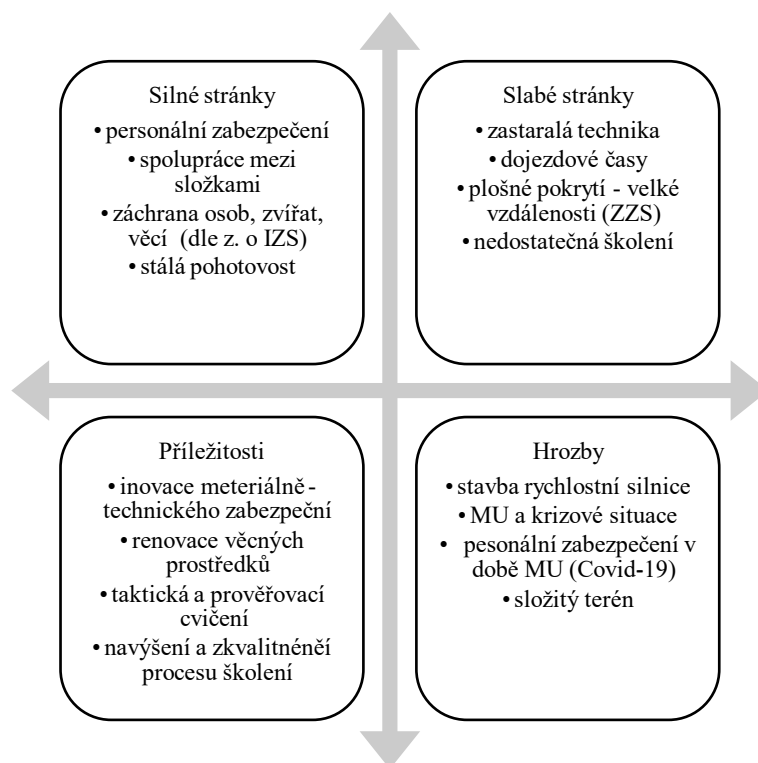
Silné stránky
• personální zabezpečení
• spolupráce mezi složkami
• záchrana osob, zvířat, věcí (dle z. o IZS)
• stálá pohotovost

Slabé stránky
• zastaralá technika
• dojezdové časy
• plošné pokrytí - velké vzdálenosti (ZZS)
• nedostatečná školení

Příležitosti
• inovace meteriálně - technického zabezpeční
• renovace věcných prostředků
• taktická a prověřovací cvičení
• navýšení a zkvalitnění procesu školení

Hrozby
• stavba rychlostní silnice
• MU a krizové situace
• pesonální zabezpečení v době MU (Covid-19)
• složitý terén